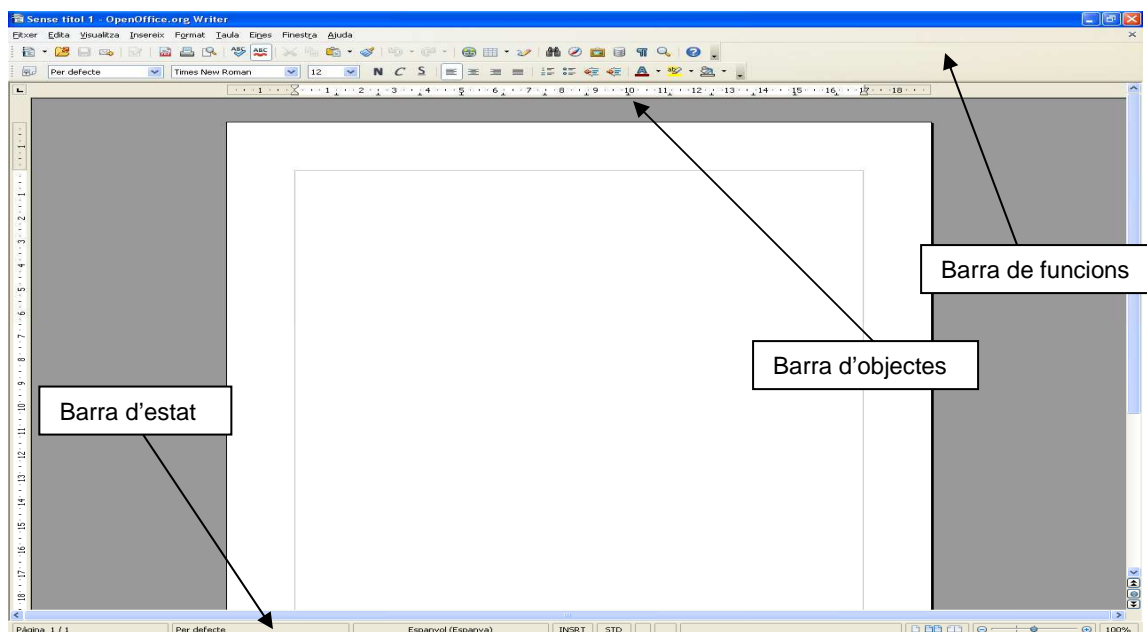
Sense títol 1 - OpenOffice.org Writer

Fitxer Edita Visualitza Insereix Format Taula Eines Finestra Ajuda

Per defecte Times New Roman 12 N C S

1 2 3 4 5 6 7 8 9 10 11 12 13 14 15 16 17 18

Barra de funcions

Barra d'objectes

Barra d'estat

Pàgina 1 / 1 Per defecte Espanyol (Espanya) INSRT STD 100%